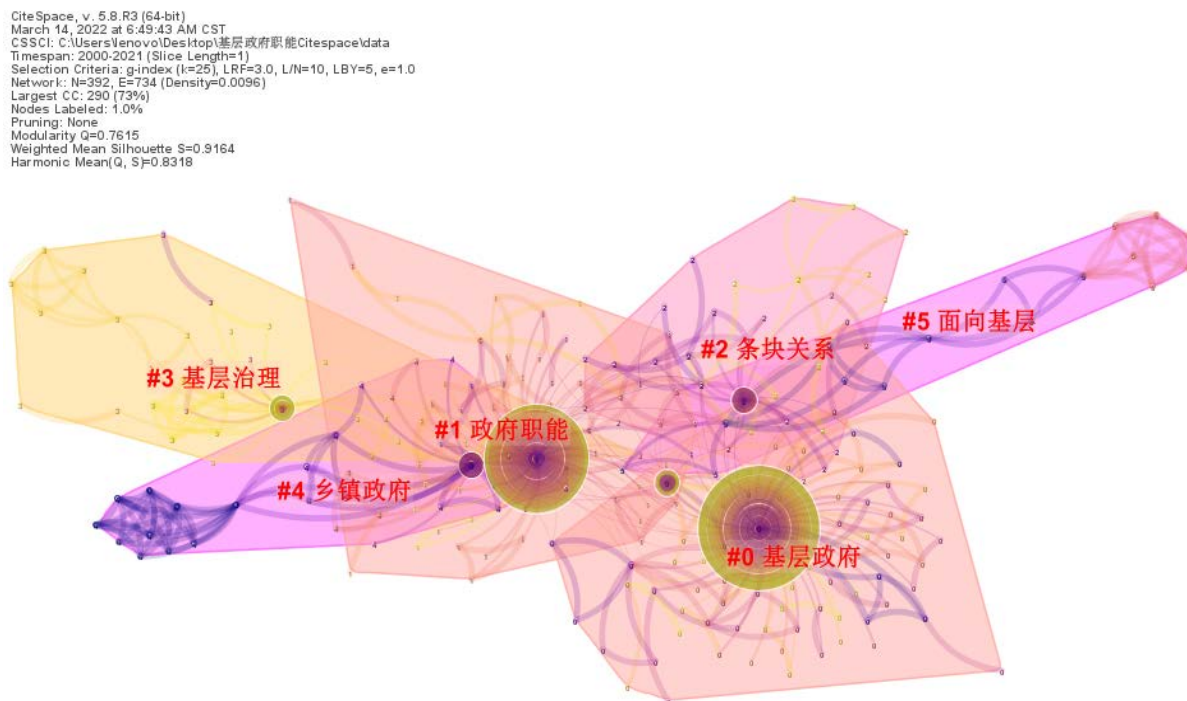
CiteSpace, v. 5.8.R3 (64-bit)
March 14, 2022 at 6:49:43 AM CST
CSSCI: C:\Users\lenovo\Desktop\基层政府职能Citespace\data
Timespan: 2000-2021 (Slice Length=1)
Selection Criteria: g-index (k=25), LRF=3.0, L/N=10, LBY=5, e=1.0
Network: N=392, E=734 (Density=0.0096)
Largest CC: 290 (73%)
Nodes Labeled: 1.0%
Pruning: None
Modularity Q=0.7615
Weighted Mean Silhouette S=0.9164
Harmonic Mean(Q, S)=0.8318

#5 面向基层

#2 条块关系

#3 基层治理

#1 政府职能

#4 乡镇政府

#0 基层政府